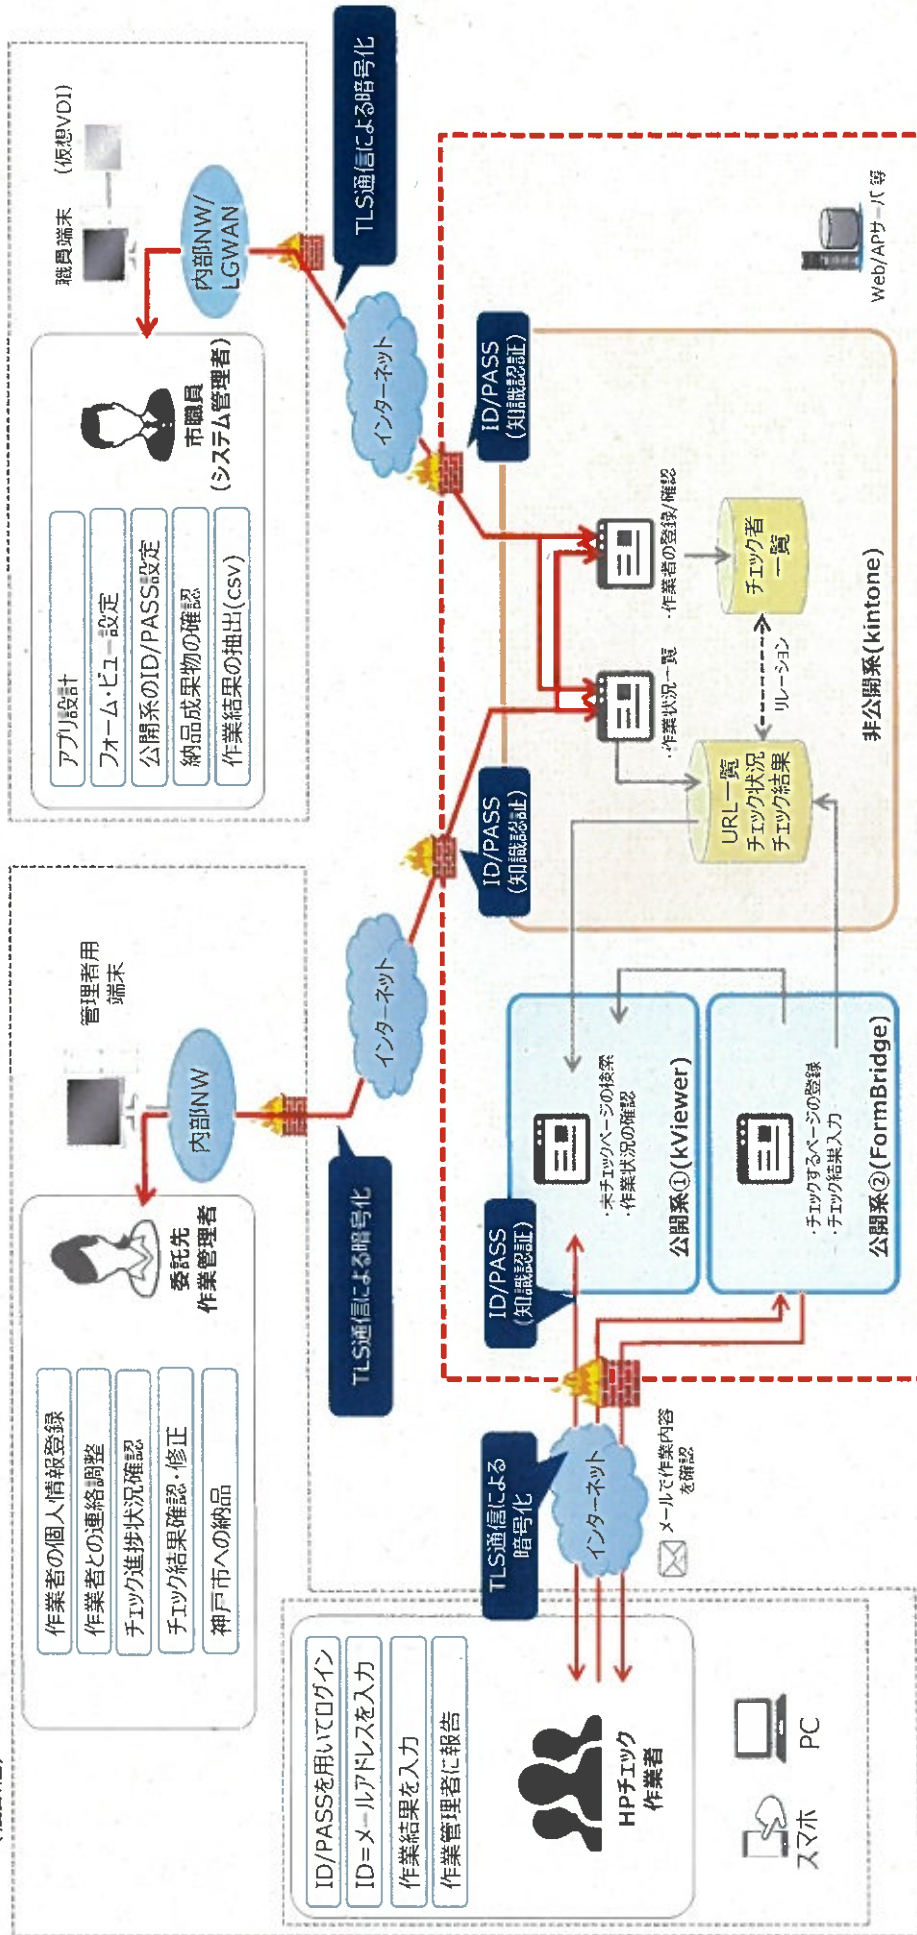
TLS通信による暗号化

職員端末
(仮想VDI)

内部NW/LGWAN

市職員
(システム管理者)

アプリ設計
フォーム・ビュー設定
公開系のID/PASS設定
納品成果物の確認
作業結果の抽出(csv)

インターネット

ID/PASS
(知識認証)

Web/APサーバ等

・作業者の登録/確認

チェック者一覧

リレーション

・作業状況一覧

URL一覧
チェック状況
チェック結果

非公開系(kintone)

管理者用端末

内部NW

委託先
作業管理者

作業者の個人情報登録
作業者との連絡調整
チェック進捗状況確認
チェック結果確認・修正
神戸市への納品

TLS通信による暗号化

インターネット

ID/PASS
(知識認証)

・未チェックページの検索
・作業状況の確認

公開系①(kViewer)

・チェックするページの登録
・チェック結果入力

公開系②(FormBridge)

ID/PASS
(知識認証)

TLS通信による暗号化

インターネット

メールで作業内容を確認

HPチェック
作業者

ID/PASSを用いてログイン
ID=メールアドレスを入力
作業結果を入力
作業管理者に報告

スマホ
PC